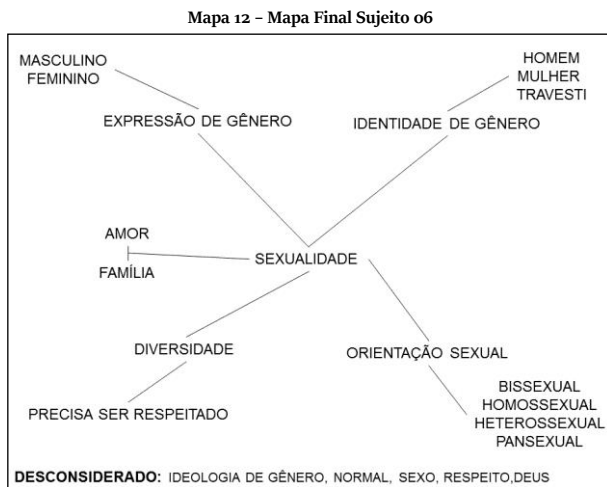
Mapa 12 – Mapa Final Sujeito 06

MASCULINO
FEMININO

EXPRESSÃO DE GÊNERO

HOMEM
MULHER
TRAVESTI

IDENTIDADE DE GÊNERO

AMOR

FAMÍLIA

SEXUALIDADE

DIVERSIDADE

PRECISA SER RESPEITADO

ORIENTAÇÃO SEXUAL

BISSEXUAL
HOMOSSEXUAL
HETEROSSEXUAL
PANSEXUAL

DESCONSIDERADO: IDEOLOGIA DE GÊNERO, NORMAL, SEXO, RESPEITO,DEUS